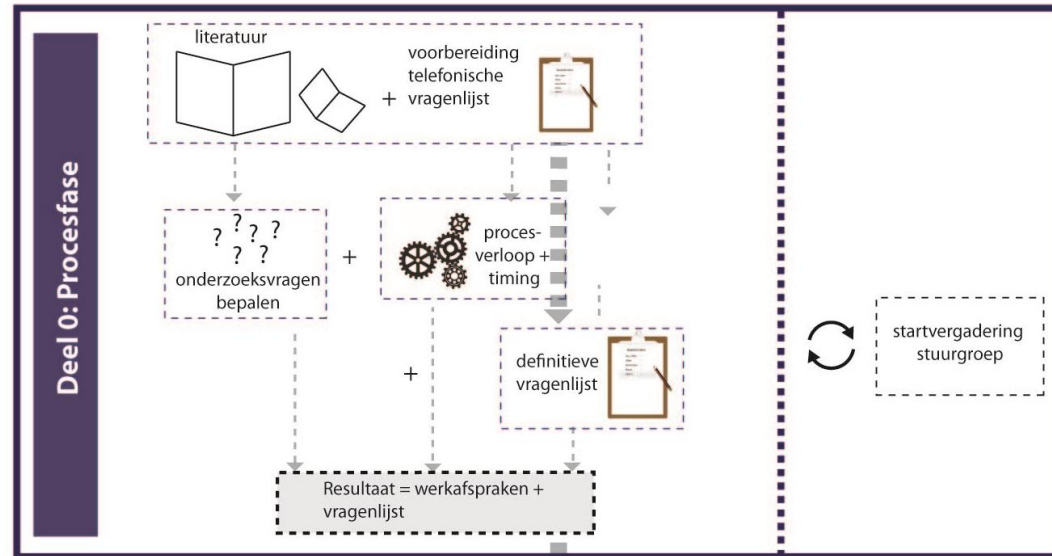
Deel 0: Procesfase

literatuur

+ voorbereiding telefonische vragenlijst

? ? ? ? ? ?
onderzoeksvragen bepalen

+

proces-verloop + timing

+

definitieve vragenlijst

Resultaat = werkafspraken + vragenlijst

startvergadering stuurgroep